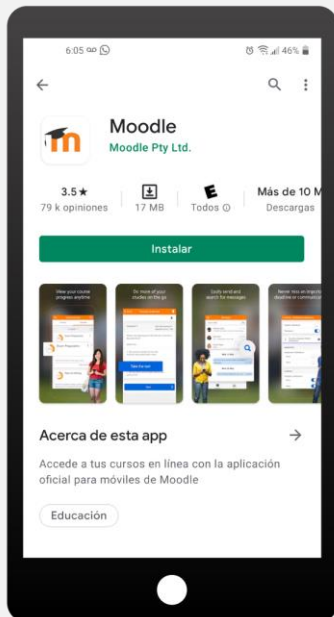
6:05 46%

Moodle
Moodle Pty Ltd.

3.5★
79 k opiniones

17 MB

E
Todos ⓘ

Más de 10 M
Descargas

Instalar

View your course progress anytime

Do more of your studies on the go

Easily send and search for messages

Never miss an important deadline or communication

Acerca de esta app

Accede a tus cursos en línea con la aplicación oficial para móviles de Moodle

Educación